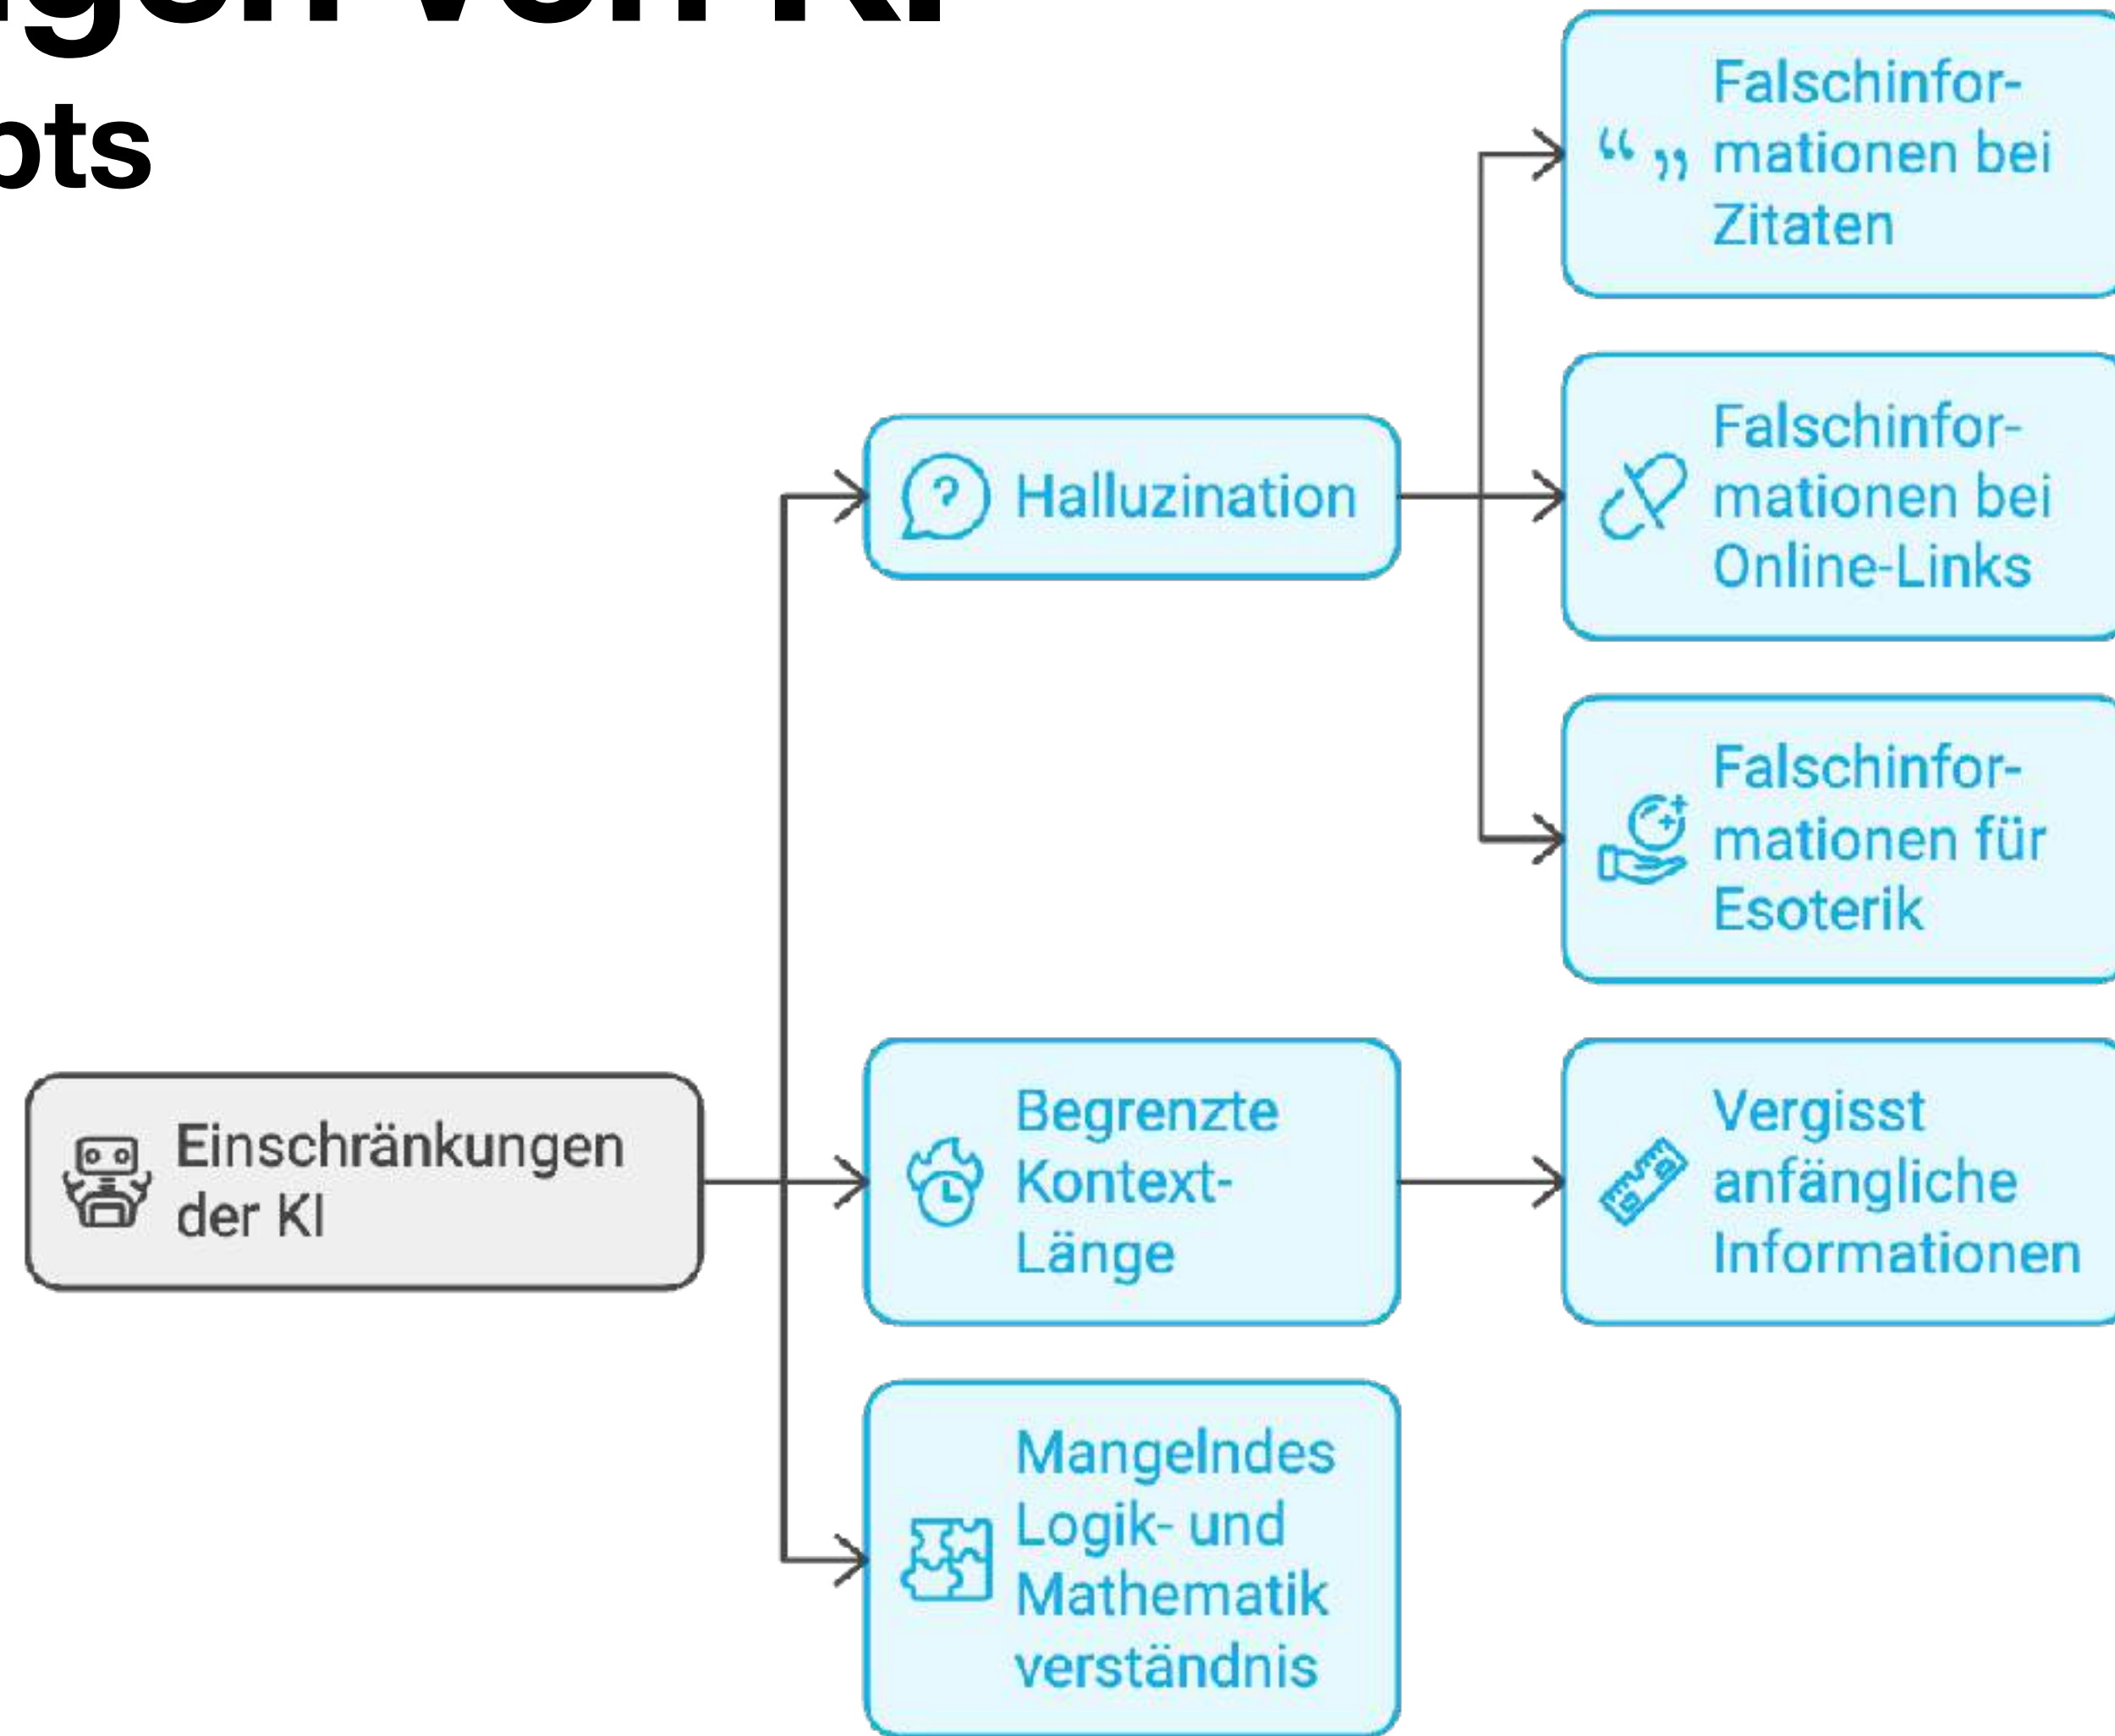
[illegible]gen von KI
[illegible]ots

Einschränkungen der KI

Halluzination

Falschinformationen bei Zitaten

Falschinformationen bei Online-Links

Falschinformationen für Esoterik

Begrenzte Kontext-Länge

Vergisst anfängliche Informationen

Mangelndes Logik- und Mathematik verständnis